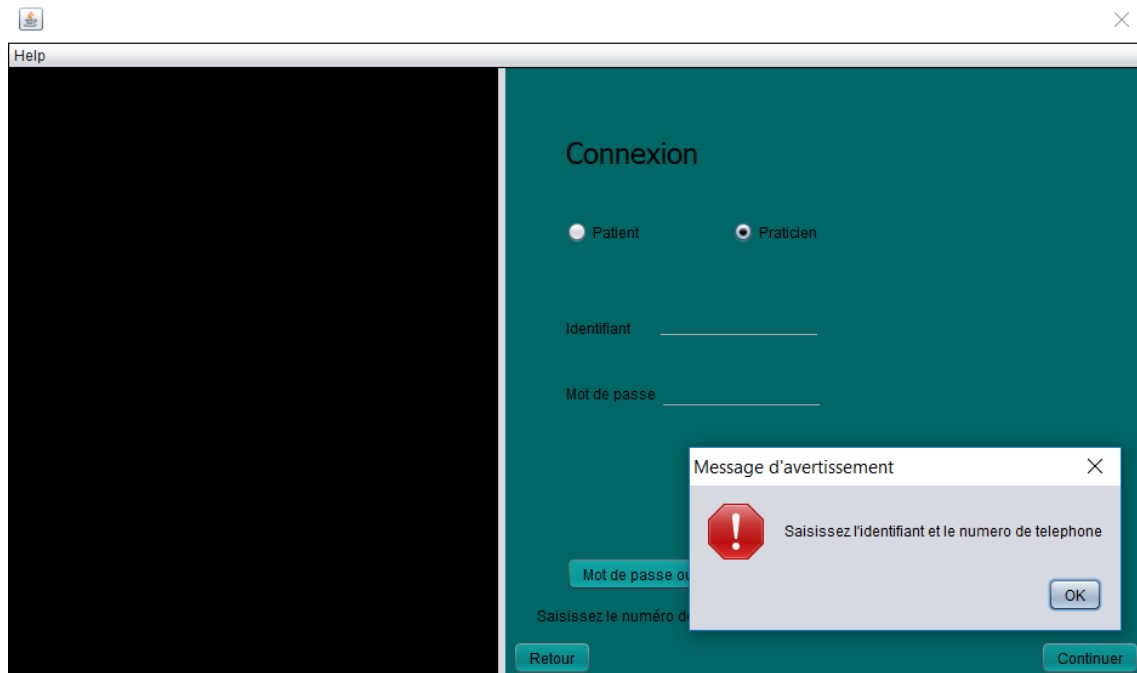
Help

Connexion

Patient

Praticien

Identifiant

Mot de passe

Mot de passe ou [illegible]

Saisissez le numéro d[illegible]

Retour

Continuer

Message d'avertissement

!

Saisissez l'identifiant et le numero de telephone

OK